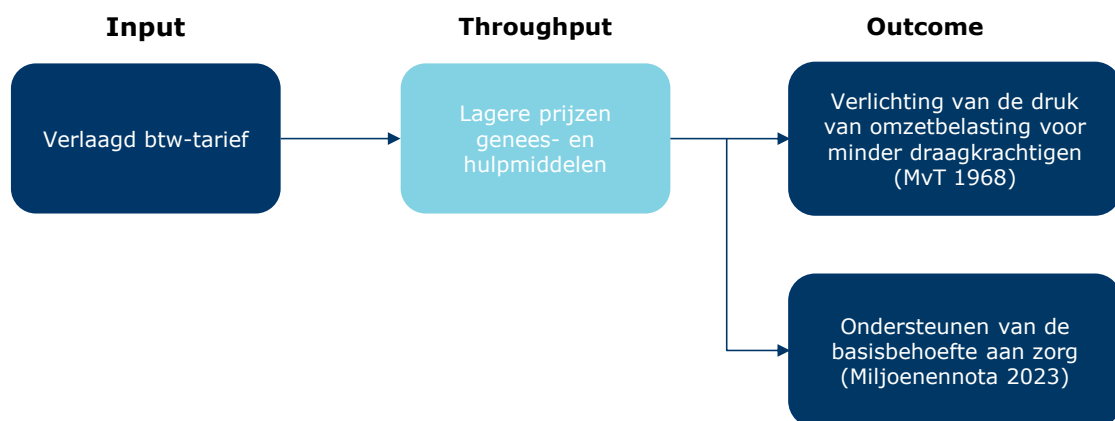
Input

Throughput

Outcome

Verlaagd btw-tarief

Lagere prijzen genees- en hulpmiddelen

Verlichting van de druk van omzetbelasting voor minder draagkrachtigen (MvT 1968)

Ondersteunen van de basisbehoefte aan zorg (Miljoenennota 2023)